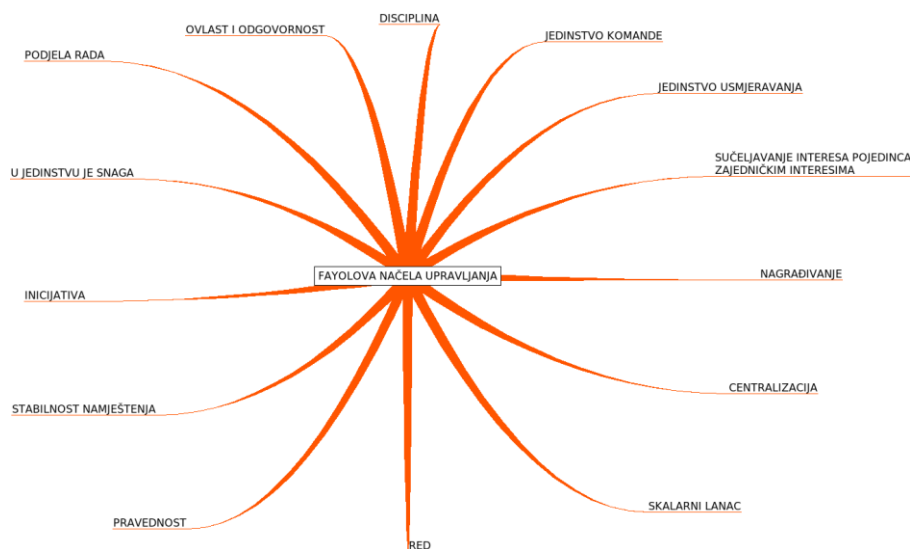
FAYOLOVA NAČELA UPRAVLJANJA

OVLAST I ODGOVORNOST

DISCIPLINA

JEDINSTVO KOMANDE

PODJELA RADA

JEDINSTVO USMJERAVANJA

SUČELJAVANJE INTERESA POJEDINCA ZAJEDNIČKIM INTERESIMA

U JEDINSTVU JE SNAGA

NAGRAĐIVANJE

INICIJATIVA

CENTRALIZACIJA

STABILNOST NAMJEŠTENJA

SKALARNI LANAC

PRAVEDNOST

RED